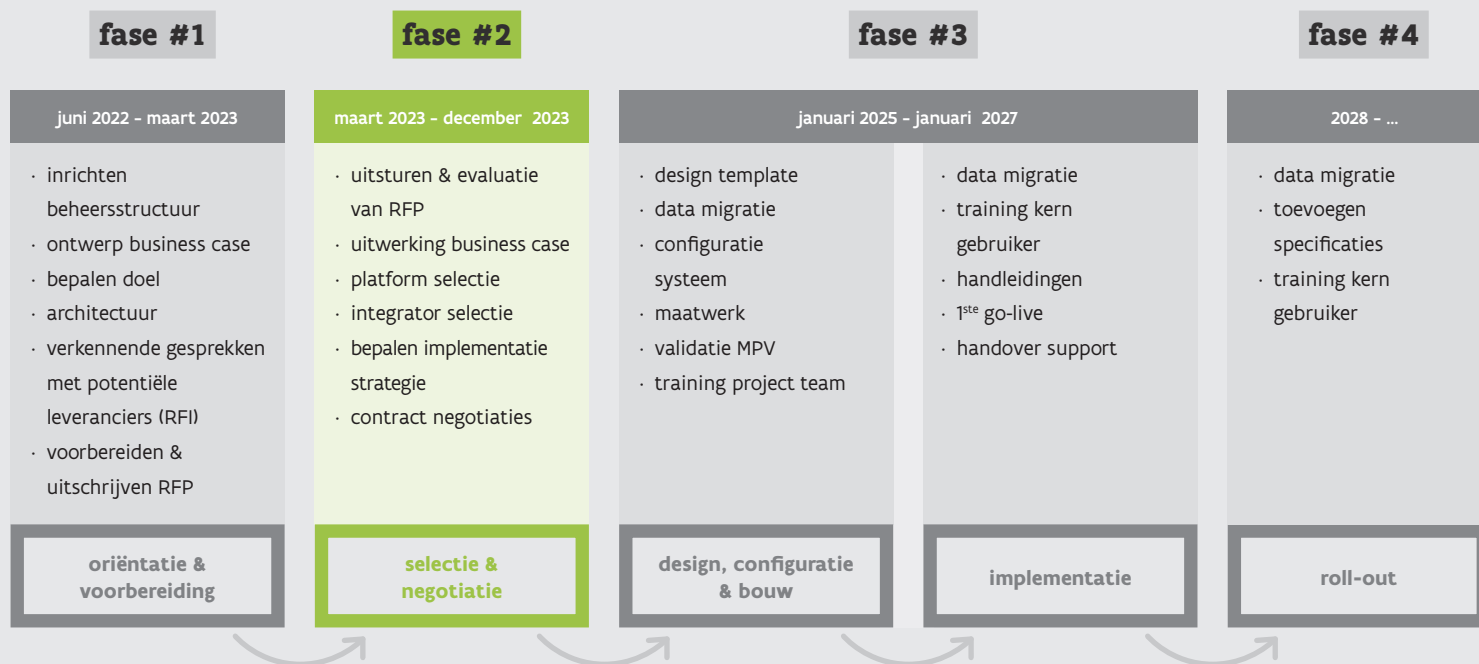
fase #1

juni 2022 - maart 2023

- inrichten beheersstructuur
- ontwerp business case
- bepalen doel
- architectuur
- verkennende gesprekken met potentiële leveranciers (RFI)
- voorbereiden & uitschrijven RFP

oriëntatie & voorbereiding

fase #2

maart 2023 - december 2023

- uitsturen & evaluatie van RFP
- uitwerking business case
- platform selectie
- integrator selectie
- bepalen implementatie strategie
- contract negotiaties

selectie & negotiatie

fase #3

januari 2025 - januari 2027

- design template
- data migratie
- configuratie systeem
- maatwerk
- validatie MPV
- training project team

design, configuratie & bouw

- data migratie
- training kern gebruiker
- handleidingen
- 1$^{ste}$ go-live
- handover support

implementatie

fase #4

2028 - ...

- data migratie
- toevoegen specificaties
- training kern gebruiker

roll-out